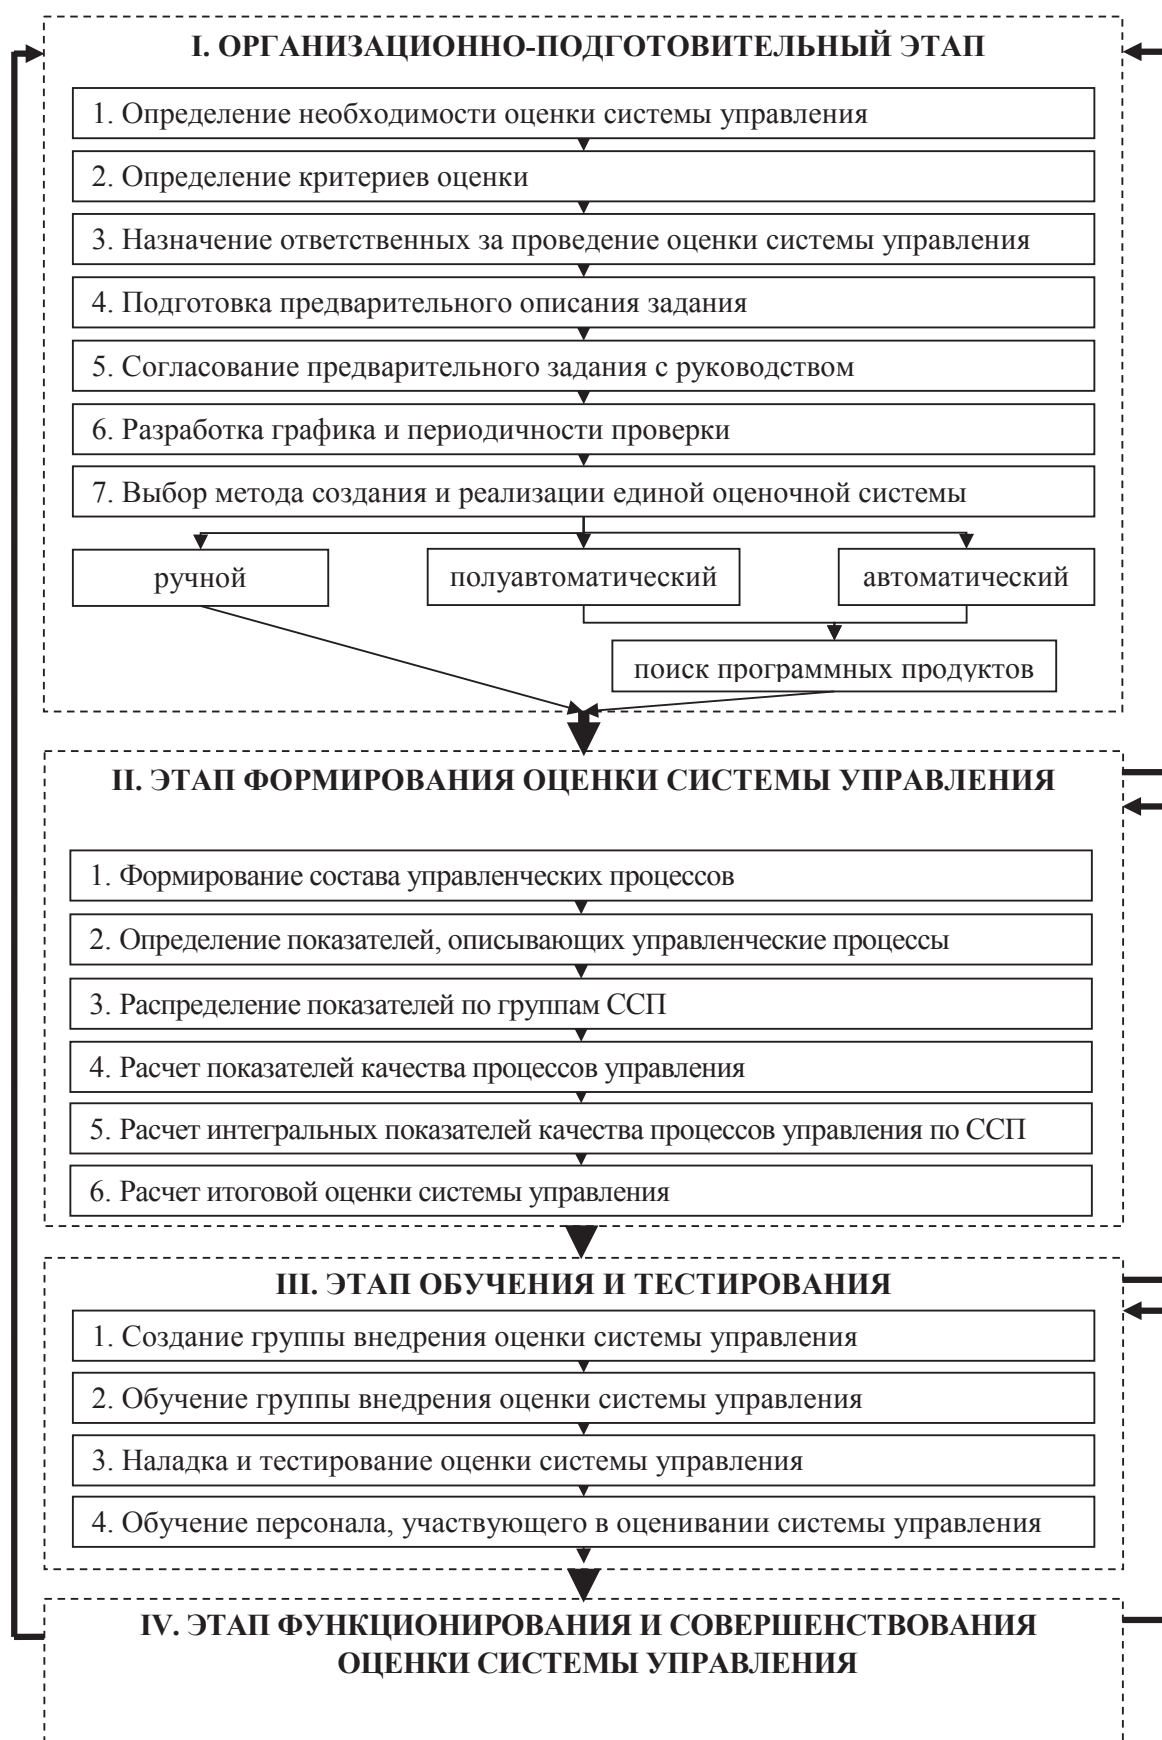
I. ОРГАНИЗАЦИОННО-ПОДГОТОВИТЕЛЬНЫЙ ЭТАП

1. Определение необходимости оценки системы управления

2. Определение критериев оценки

3. Назначение ответственных за проведение оценки системы управления

4. Подготовка предварительного описания задания

5. Согласование предварительного задания с руководством

6. Разработка графика и периодичности проверки

7. Выбор метода создания и реализации единой оценочной системы

ручной

полуавтоматический

автоматический

поиск программных продуктов

II. ЭТАП ФОРМИРОВАНИЯ ОЦЕНКИ СИСТЕМЫ УПРАВЛЕНИЯ

1. Формирование состава управленческих процессов

2. Определение показателей, описывающих управленческие процессы

3. Распределение показателей по группам ССП

4. Расчет показателей качества процессов управления

5. Расчет интегральных показателей качества процессов управления по ССП

6. Расчет итоговой оценки системы управления

III. ЭТАП ОБУЧЕНИЯ И ТЕСТИРОВАНИЯ

1. Создание группы внедрения оценки системы управления

2. Обучение группы внедрения оценки системы управления

3. Наладка и тестирование оценки системы управления

4. Обучение персонала, участвующего в оценивании системы управления

IV. ЭТАП ФУНКЦИОНИРОВАНИЯ И СОВЕРШЕНСТВОВАНИЯ ОЦЕНКИ СИСТЕМЫ УПРАВЛЕНИЯ